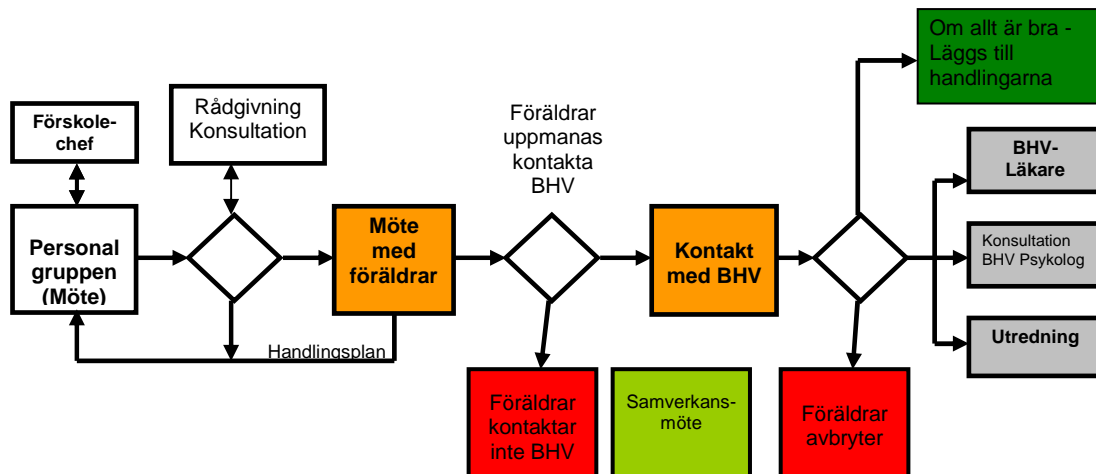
Om allt är bra - Läggs till handlingarna

Förskolechef

Rådgivning Konsultation

Föräldrar uppmanas kontakta BHV

BHV-Läkare

Personal gruppen (Möte)

Möte med föräldrar

Kontakt med BHV

Konsultation BHV Psykolog

Handlingsplan

Utredning

Föräldrar kontaktar inte BHV

Samverkansmöte

Föräldrar avbryter